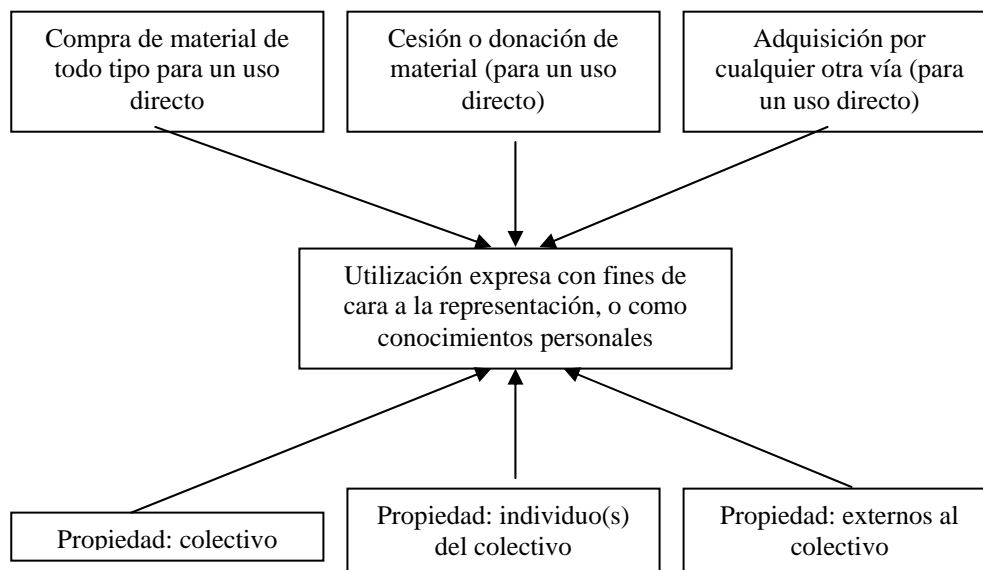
Compra de material de todo tipo para un uso directo

Cesión o donación de material (para un uso directo)

Adquisición por cualquier otra vía (para un uso directo)

Utilización expresa con fines de cara a la representación, o como conocimientos personales

Propiedad: colectivo

Propiedad: individuo(s) del colectivo

Propiedad: externos al colectivo